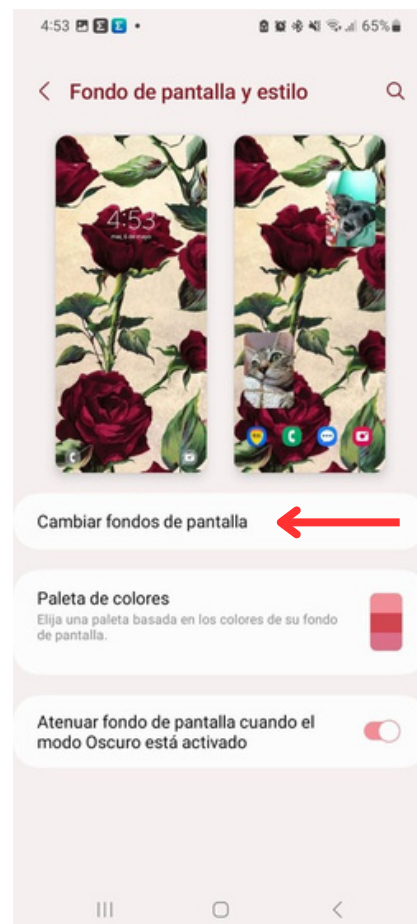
4:53 65%

Fondo de pantalla y estilo

4:53
mar, 6 de mayo

Cambiar fondos de pantalla

Paleta de colores
Elija una paleta basada en los colores de su fondo de pantalla.

Atenuar fondo de pantalla cuando el modo Oscuro está activado